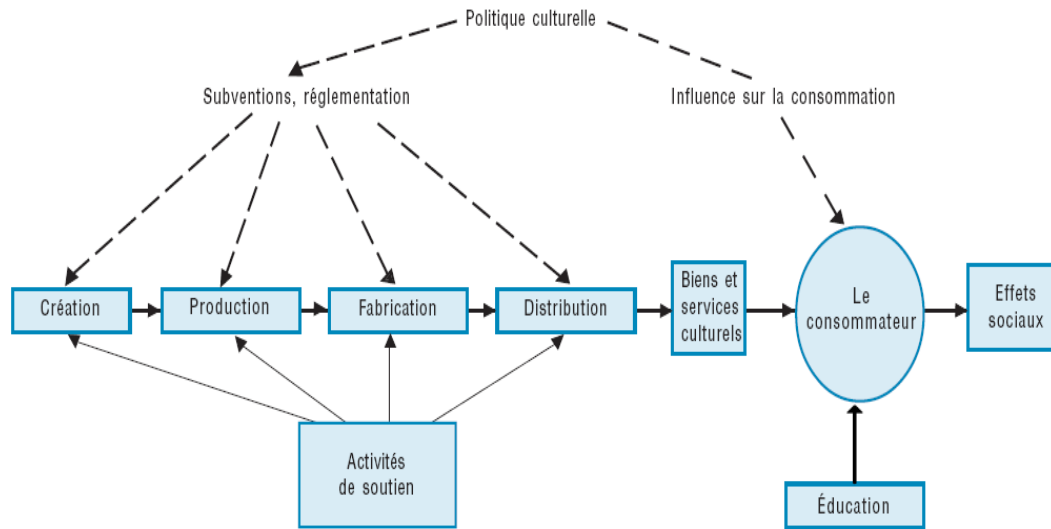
Politique culturelle

Subventions, réglementation

Influence sur la consommation

Création

Production

Fabrication

Distribution

Biens et services culturels

Le consommateur

Effets sociaux

Activités de soutien

Éducation